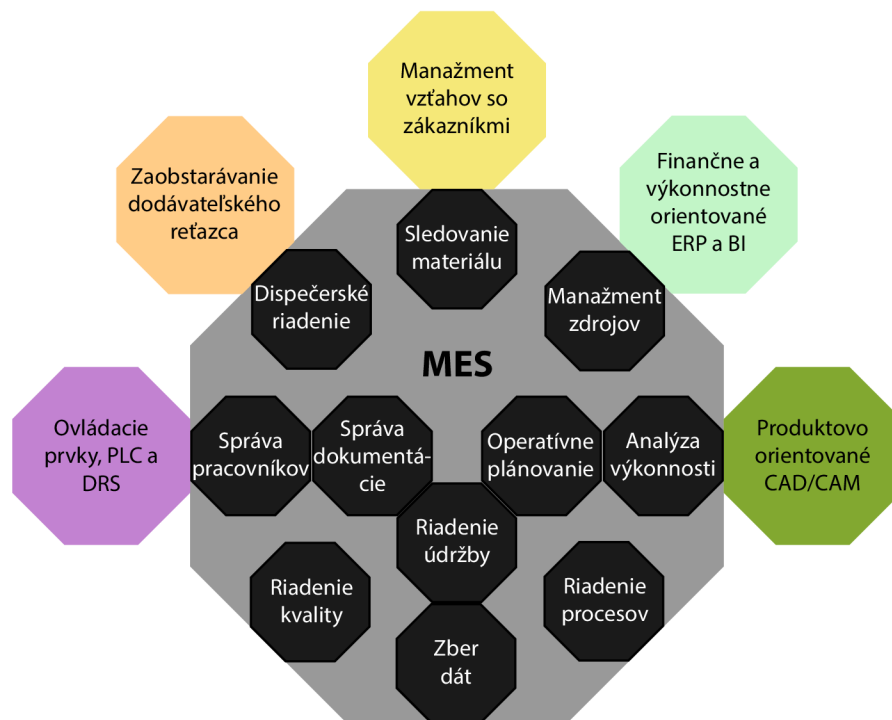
Manažment vzťahov so zákazníkmi

Zaobstarávanie dodávateľského reťazca

Finančne a výkonnostne orientované ERP a BI

Sledovanie materiálu

Dispečerské riadenie

Manažment zdrojov

MES

Ovládacie prvky, PLC a DRS

Správa pracovníkov

Správa dokumentácie

Operatívne plánovanie

Analýza výkonnosti

Produktovo orientované CAD/CAM

Riadenie údržby

Riadenie kvality

Riadenie procesov

Zber dát